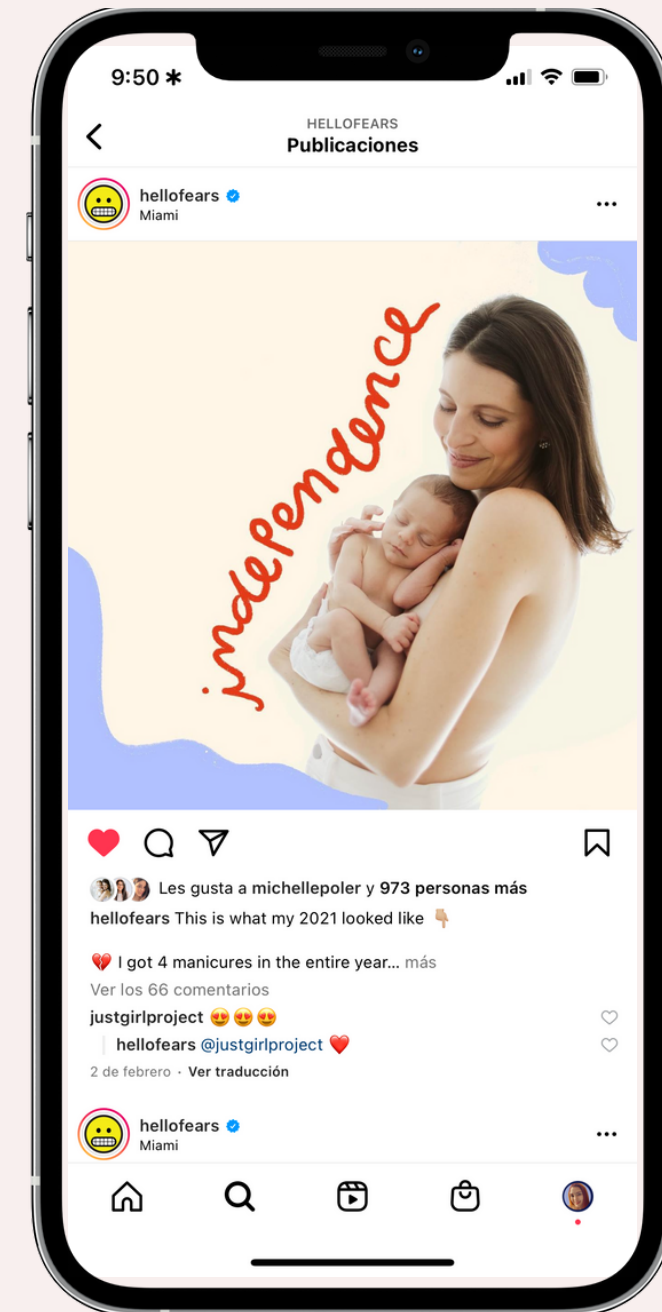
9:50

HELLOFEARS
Publicaciones

hellofears
Miami

independence

Les gusta a michellepoler y 973 personas más
hellofears This is what my 2021 looked like 👇🏼

💔 I got 4 manicures in the entire year... más
Ver los 66 comentarios
justgirlproject 😍😍😍
hellofears @justgirlproject ❤️
2 de febrero · Ver traducción

hellofears
Miami